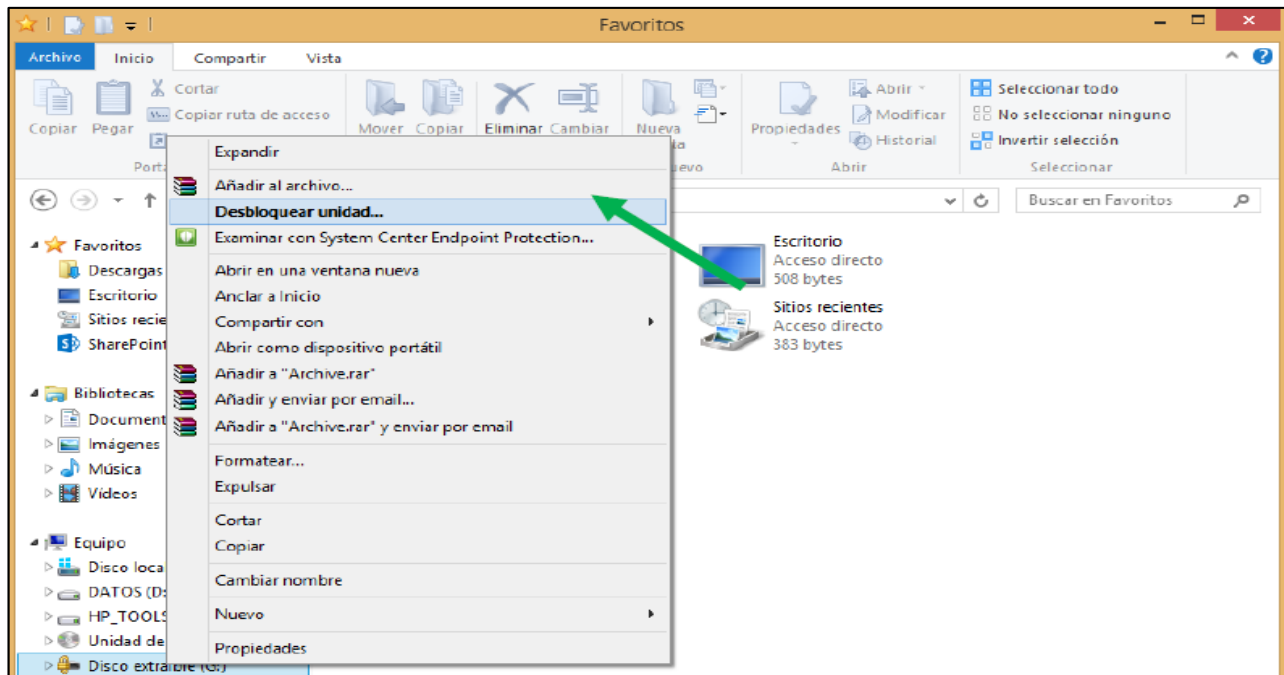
Favoritos

Archivo Inicio Compartir Vista

Copiar Pegar Cortar Copiar ruta de acceso Port

Mover Copiar Eliminar Cambiar Nueva uevo

Propiedades Abrir Modificar Historial Abrir

Seleccionar todo No seleccionar ninguno Invertir selección Seleccionar

Buscar en Favoritos

Favoritos
Descargas
Escritorio
Sitios recie
SharePoint

Bibliotecas
Document
Imágenes
Música
Vídeos

Equipo
Disco loca
DATOS (D:
HP_TOOLS
Unidad de
Disco extraíble (G:)

Expandir
Añadir al archivo...
Desbloquear unidad...
Examinar con System Center Endpoint Protection...
Abrir en una ventana nueva
Anclar a Inicio
Compartir con
Abrir como dispositivo portátil
Añadir a "Archive.rar"
Añadir y enviar por email...
Añadir a "Archive.rar" y enviar por email
Formatear...
Expulsar
Cortar
Copiar
Cambiar nombre
Nuevo
Propiedades

Escritorio
Acceso directo
508 bytes
Sitios recientes
Acceso directo
383 bytes